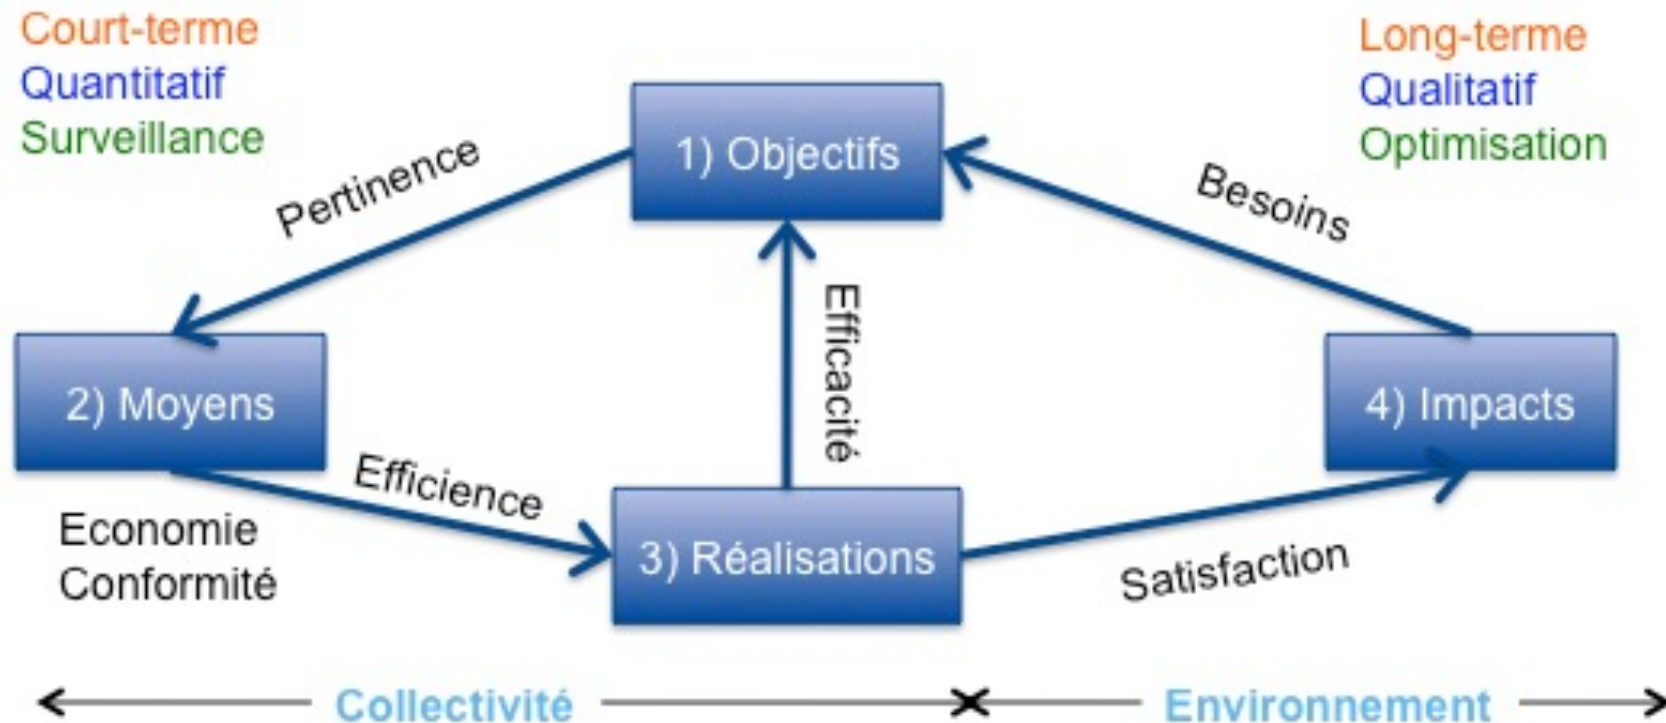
Court-terme
Quantitatif
Surveillance

Long-terme
Qualitatif
Optimisation

1) Objectifs

Pertinence

Besoins

Efficacité

2) Moyens

4) Impacts

Efficience

Economie
Conformité

3) Réalisations

Satisfaction

Collectivité

Environnement